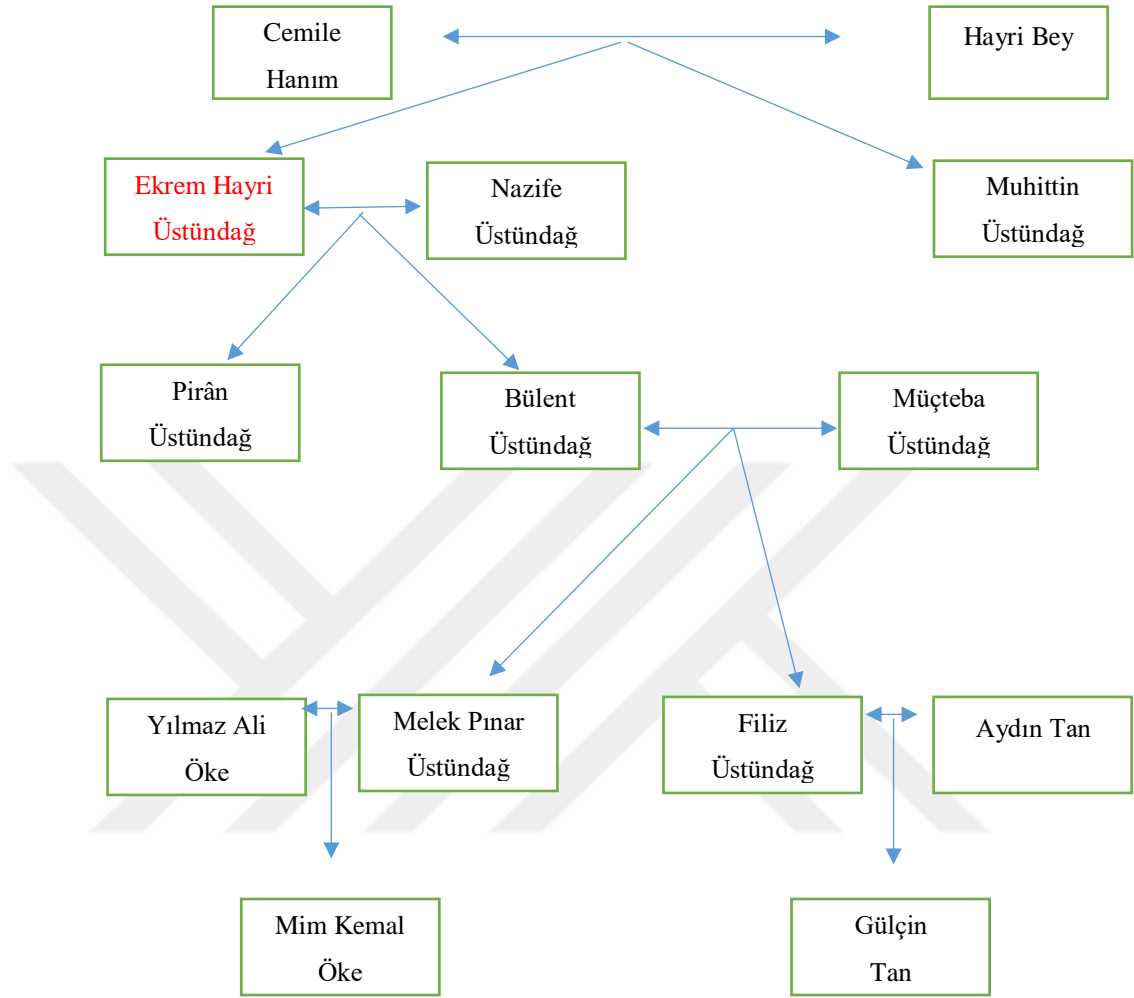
Cemile Hanım

Hayri Bey

Ekrem Hayri Üstündağ

Nazife Üstündağ

Muhittin Üstündağ

Pirân Üstündağ

Bülent Üstündağ

Müçteba Üstündağ

Yılmaz Ali Öke

Melek Pınar Üstündağ

Filiz Üstündağ

Aydın Tan

Mim Kemal Öke

Gülçin Tan